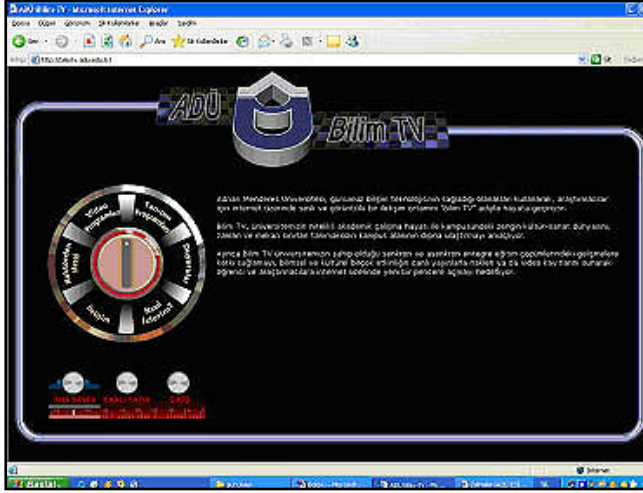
ADÜ Bilim TV - Microsoft Internet Explorer

Dosya Düzen Görünüm Sık Kullanılanlar Araçlar Yardım

Geri Ara Sık Kullanılanlar

Adres http://bilimtv.adu.edu.tr

ADÜ Bilim TV

Video Programları
Yayında Programlar
Duyurular
Nasıl İzlerim?
İletişim
Rektörden Mesaj

Adnan Menderes Üniversitesi, günümüz bilişim teknolojisinin sağladığı olanakları kullanarak, araştırmacılar için internet üzerinde sesli ve görüntülü bir iletişim ortamını "Bilim TV" adıyla hayata geçiriyor.

Bilim TV, üniversitemizin bilimsel akademik çalışma hayatı ile kampusundaki zengin kültür-sanat dünyasını, izlenen ve merak edilen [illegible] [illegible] ulaştırmayı amaçlıyor.

Ayrıca Bilim TV üniversitemizin sahip olduğu sanal ve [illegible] eğitim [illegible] konu sağlamayı, bilimsel ve kültürel birçok etkinliğin canlı yayınlarla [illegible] ve da video kayıt tarihi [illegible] öğrenci ve araştırmacılara internet üzerinde yeni bir pencere açmayı hedefliyor.

Ses Seviye   Kapat Kenar   Çıkış

İnternet

Başlat